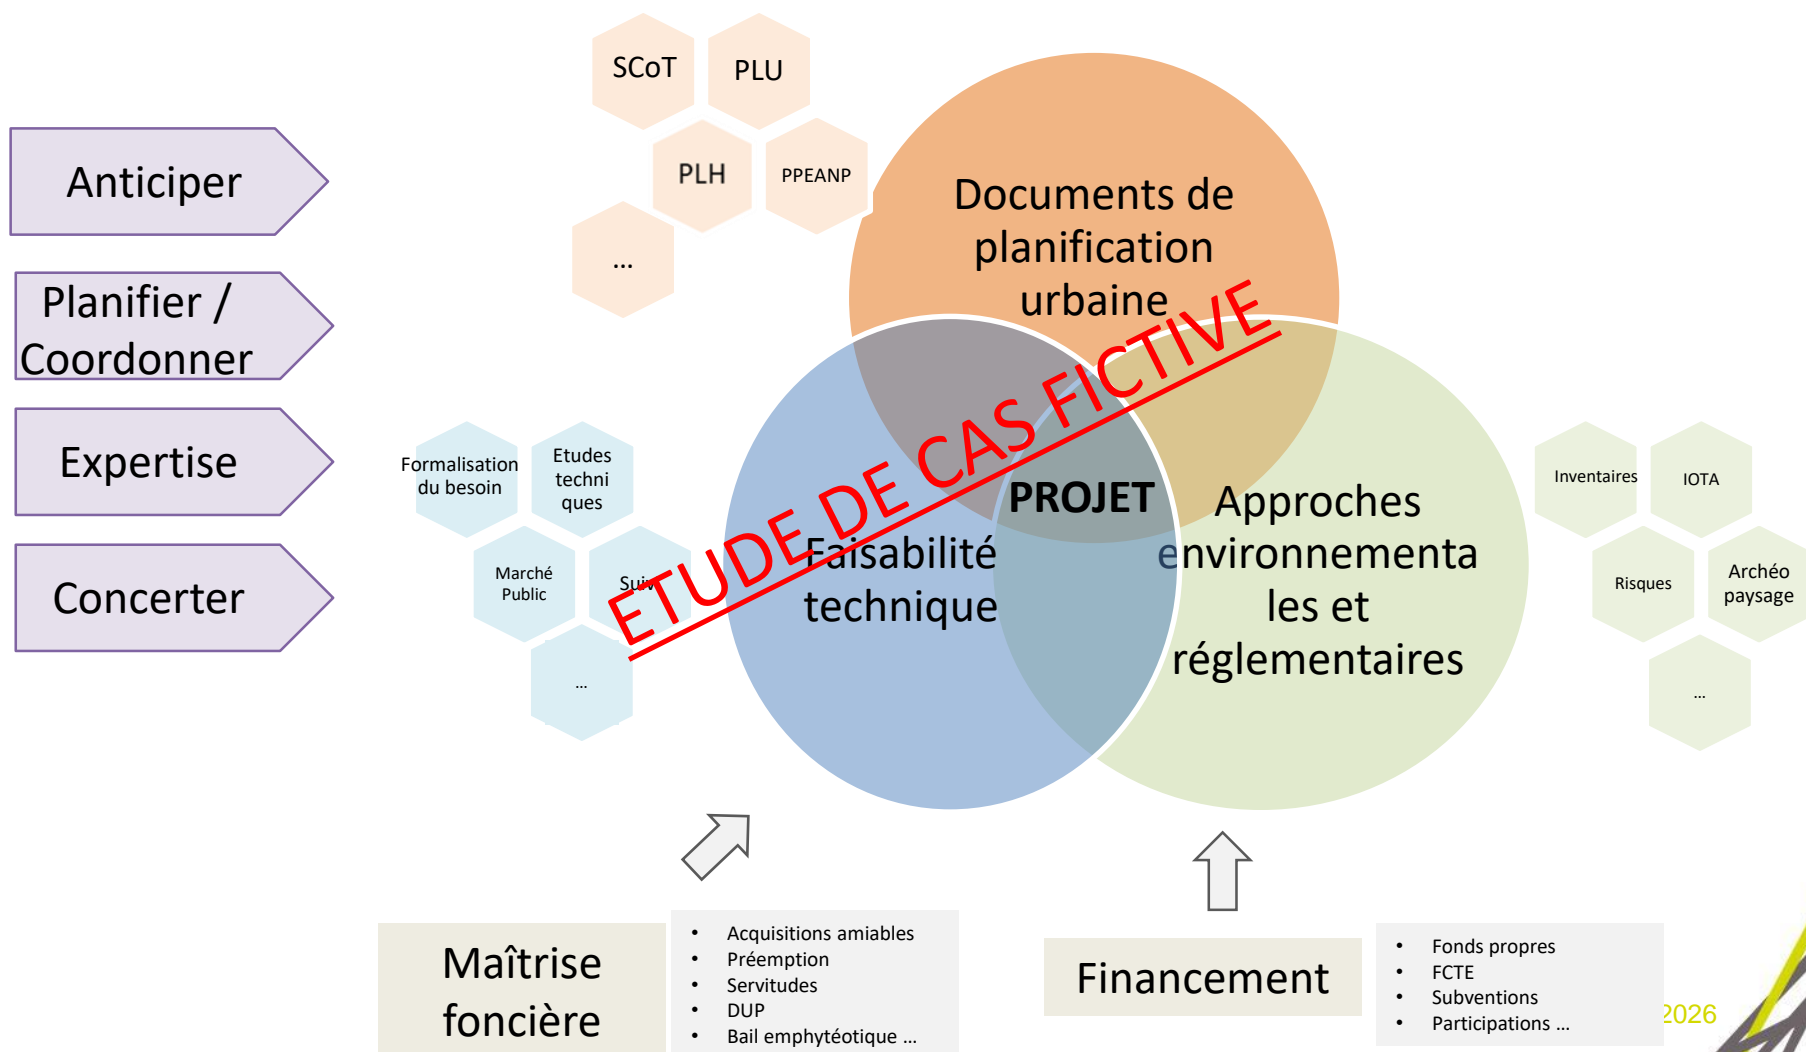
Anticiper

Planifier / Coordonner

Expertise

Concerter

SCoT

PLU

PLH

PPEANP

...

Documents de planification urbaine

ETUDE DE CAS FICTIVE

Formalisation du besoin

Etudes techniques

Marché Public

Sui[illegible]

...

PROJET

Faisabilité technique

Approches environnementales et réglementaires

Inventaires

IOTA

Risques

Archéo paysage

...

Maîtrise foncière

- Acquisitions amiables
- Préemption
- Servitudes
- DUP
- Bail emphytéotique ...

Financement

- Fonds propres
- FCTE
- Subventions
- Participations ...

2026